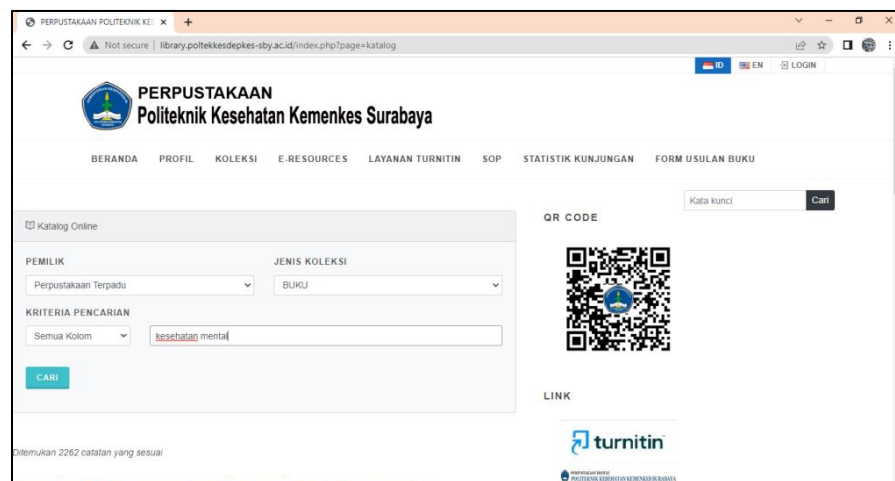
PERPUSTAKAAN POLITEKNIK KE ×

Not secure | library.poltekkesdepkes-sby.ac.id/index.php?page=katalog

ID EN LOGIN

PERPUSTAKAAN
Politeknik Kesehatan Kemenkes Surabaya

BERANDA PROFIL KOLEKSI E-RESOURCES LAYANAN TURNITIN SOP STATISTIK KUNJUNGAN FORM USULAN BUKU

Kata kunci Cari

Katalog Online

PEMILIK
Perpustakaan Terpadu

JENIS KOLEKSI
BUKU

KRITERIA PENCARIAN
Semua Kolom
kesehatan mental

CARI

QR CODE

LINK

turnitin

PERPUSTAKAAN TERPADU POLITEKNIK KESEHATAN KEMENKES SURABAYA

Ditemukan 2262 catatan yang sesuai